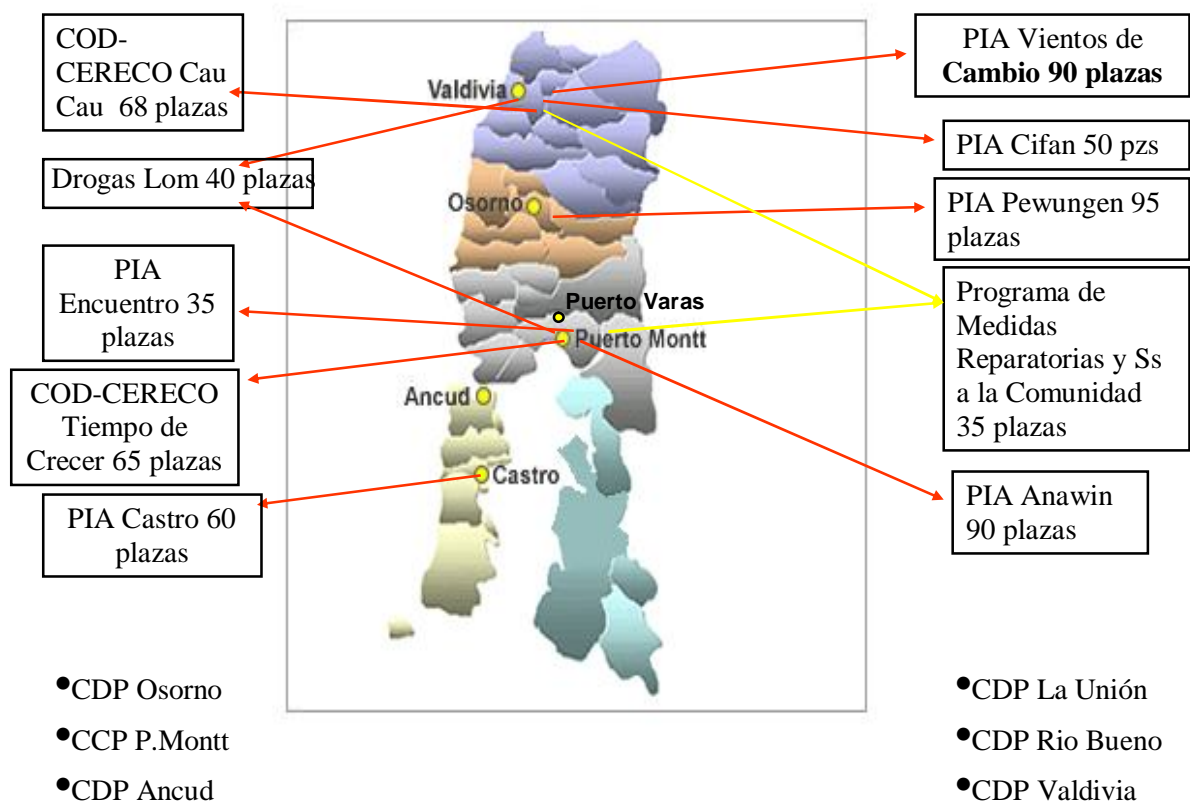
COD-CERECO Cau Cau 68 plazas

Drogas Lom 40 plazas

PIA Encuentro 35 plazas

COD-CERECO Tiempo de Crecer 65 plazas

PIA Castro 60 plazas

Valdivia

Osorno

Puerto Varas

Puerto Montt

Ancud

Castro

PIA Vientos de **Cambio 90 plazas**

PIA Cifan 50 pzs

PIA Pewungen 95 plazas

Programa de Medidas Reparatorias y Ss a la Comunidad 35 plazas

PIA Anawin 90 plazas

•CDP Osorno

•CCP P.Montt

•CDP Ancud

•CDP La Unión

•CDP Rio Bueno

•CDP Valdivia